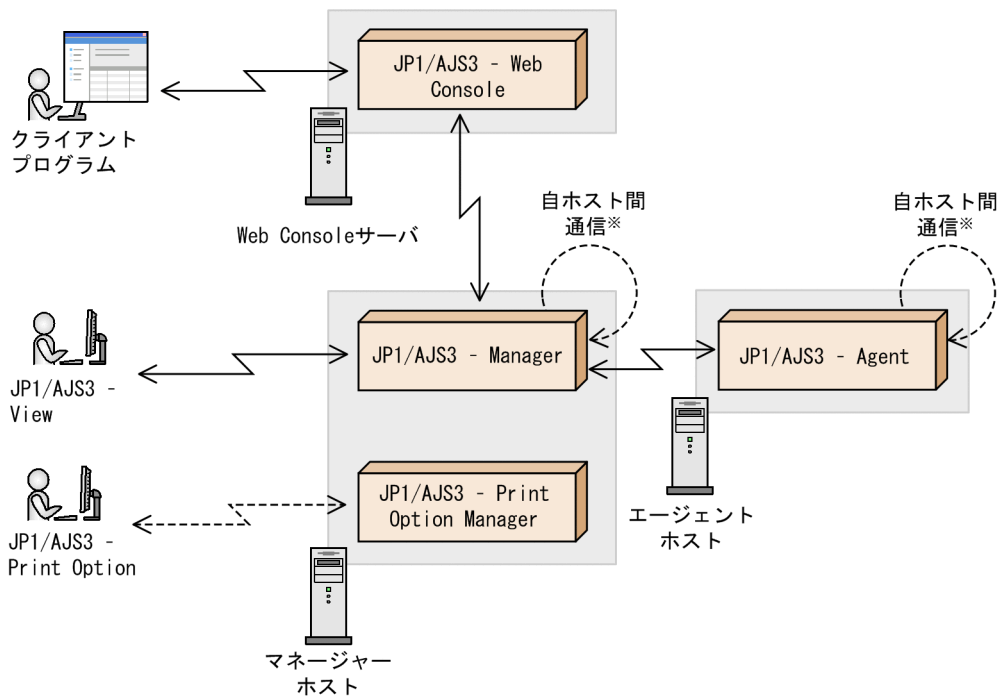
クライアントプログラム

JP1/AJS3 - Web Console

Web Consoleサーバ

自ホスト間通信※

自ホスト間通信※

JP1/AJS3 - View

JP1/AJS3 - Manager

JP1/AJS3 - Agent

JP1/AJS3 - Print Option

JP1/AJS3 - Print Option Manager

エージェントホスト

マネージャーホスト